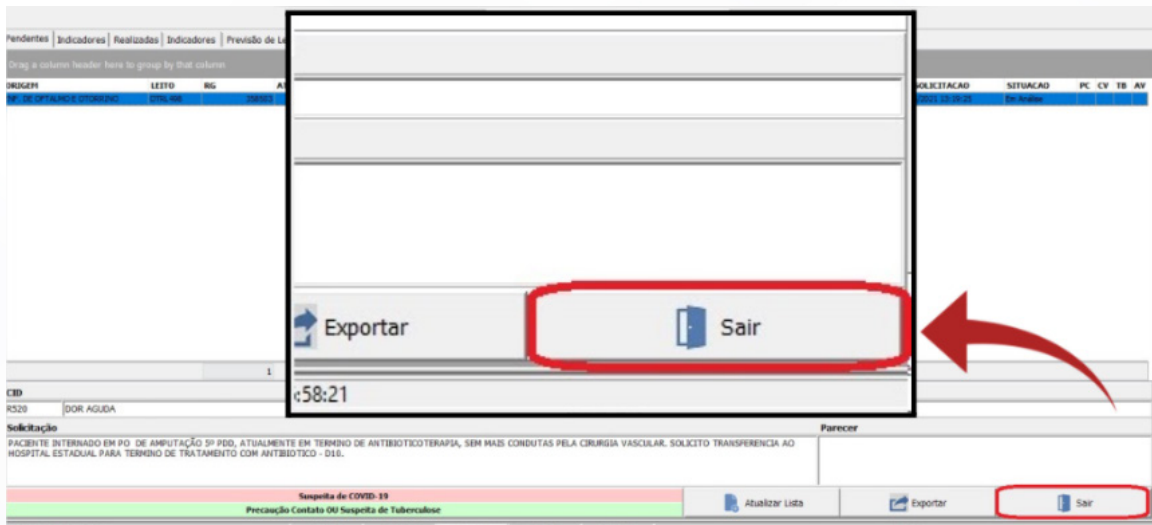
Pendentes | Indicadores | Realizadas | Indicadores | Previsão de Le

Drag a column header here to group by that column

ORIGEM | LEITO | RG | A | SOLICITACAO | SITUACAO | PC | CV | TB | AV

NF. DE OFTALMO E OTORRINO | OTRL406 | 358523 | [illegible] | 2021 13:39:25 | Em Analise

Exportar

Sair

:58:21

1

CID

R520 DOR AGUDA

Solicitação

PACIENTE INTERNADO EM PO DE AMPUTAÇÃO 5º PDD, ATUALMENTE EM TERMINO DE ANTIBIOTICOTERAPIA, SEM MAIS CONDUTAS PELA CIRURGIA VASCULAR. SOLICITO TRANSFERENCIA AO HOSPITAL ESTADUAL PARA TERMINO DE TRATAMENTO COM ANTIBIOTICO - D10.

Parecer

Suspeita de COVID-19

Precaução Contato OU Suspeita de Tuberculose

Atualizar Lista

Exportar

Sair